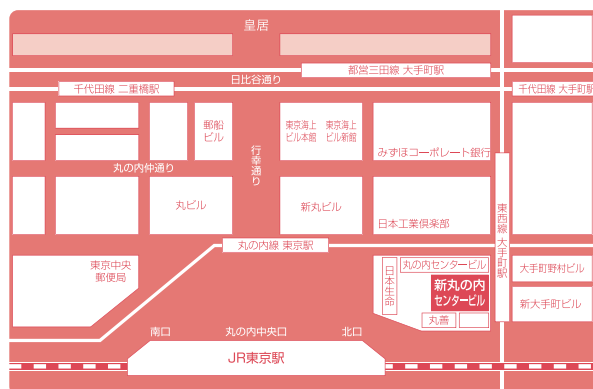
皇居

日比谷通り

都営三田線 大手町駅

千代田線 二重橋駅

千代田線 大手町駅

郵船ビル

東京海上ビル本館

東京海上ビル新館

みずほコーポレート銀行

行幸通り

丸の内仲通り

丸ビル

新丸ビル

日本工業倶楽部

東西線 大手町駅

丸の内線 東京駅

東京中央郵便局

丸の内センタービル

日本生命

新丸の内センタービル

大手町野村ビル

新大手町ビル

丸善

南口

丸の内中央口

北口

JR東京駅